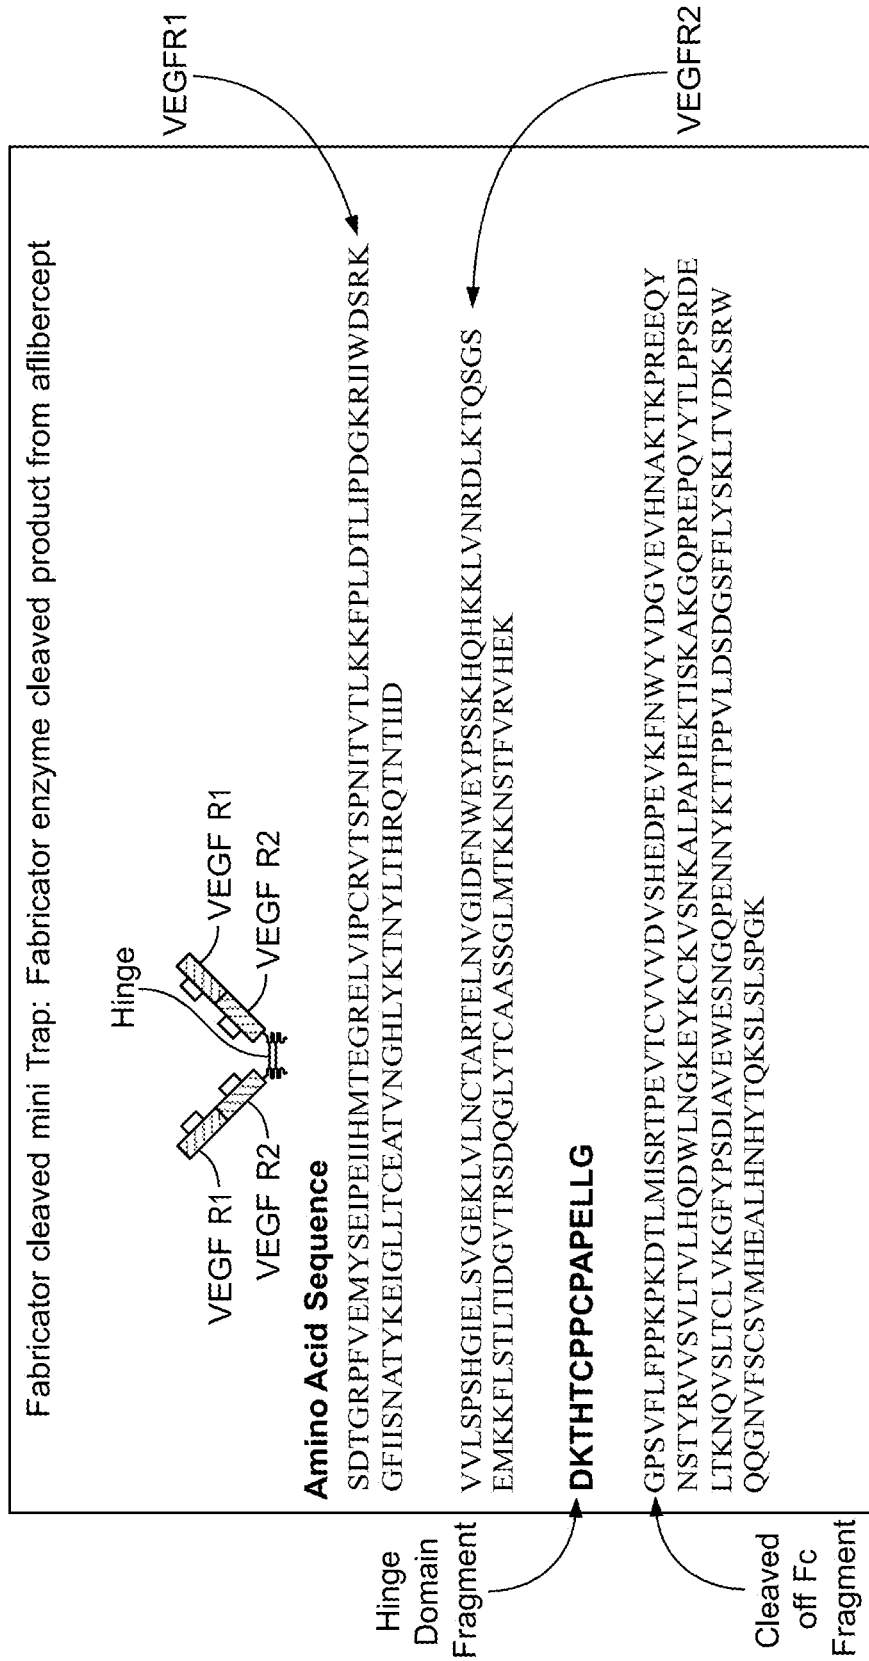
VEGFR1

VEGFR2

Fabricator cleaved mini Trap: Fabricator enzyme cleaved product from aflibercept

Hinge

VEGF R1

VEGF R2

VEGF R1

VEGF R2

Amino Acid Sequence

SDTGRPFVEMYSEIPEIIHMTEGRELVIPCRVTSPNITVTLKKFPLDTLIPDGKRIIWDSRK GFIISNATYKEIGLLTCEATVNGHLYKTNYLTHRQTNTIID

VVLSPSHGIELSVGEKLVLNCTARTELNVGIDFNWEYPSSKHQHKKLVNRDLKTQSGS EMKKFLSTLTIDGVTRSDQGLYTCAASSGLMTKKNSTFVRVHEK

DKTHTCPPCPAPELLG

GPSVFLFPPKPKDTLMISRTPEVTCVVVDVSHEDPEVKFNWYVDGVEVHNAKTKPREEQY NSTYRVVSVLTVLHQDWLNGKEYKCKVSNKALPAPIEKTISKAKGQPREPQVYTLPPSRDE LTKNQVSLTCLVKGFYPSDIAVEWESNGQPENNYKTTPPVLDSDGSFFLYSKLTVDKSRW QQGNVFSCSVMHEALHNHYTQKSLSLSPGK

Hinge Domain Fragment

Cleaved off Fc Fragment